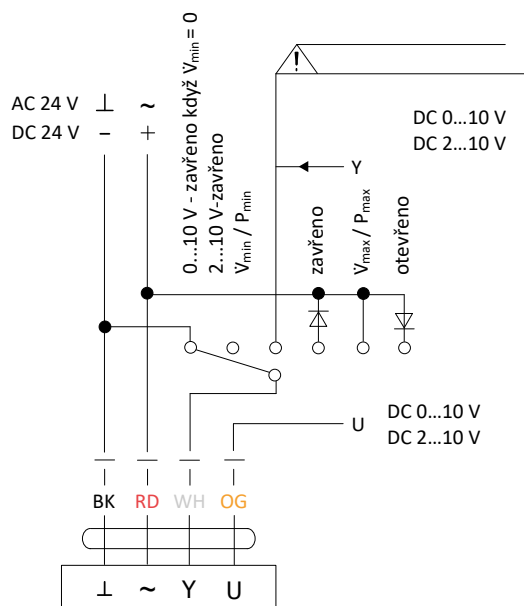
AC 24 V ⊥ ~
DC 24 V − +

0...10 V - zavřeno když $\dot{V}_{min} = 0$
2...10 V-zavřeno
$\dot{V}_{min}$ / $P_{min}$
zavřeno
$\dot{V}_{max}$ / $P_{max}$
otevřeno

!

DC 0...10 V
DC 2...10 V

Y

U
DC 0...10 V
DC 2...10 V

BK RD WH OG

⊥ ~ Y U